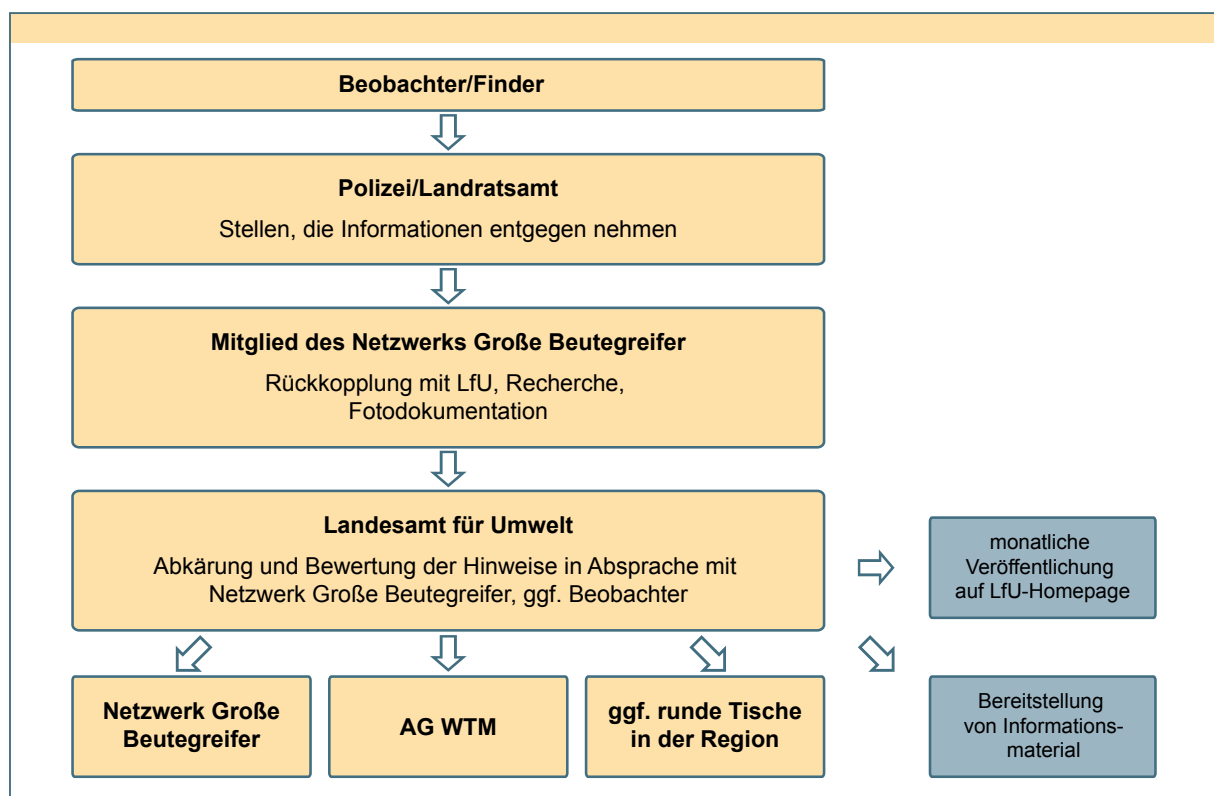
Beobachter/Finder

Polizei/Landratsamt

Stellen, die Informationen entgegen nehmen

Mitglied des Netzwerks Große Beutegreifer

Rückkopplung mit LfU, Recherche, Fotodokumentation

Landesamt für Umwelt

Abkärung und Bewertung der Hinweise in Absprache mit Netzwerk Große Beutegreifer, ggf. Beobachter

monatliche Veröffentlichung auf LfU-Homepage

Netzwerk Große Beutegreifer

AG WTM

ggf. runde Tische in der Region

Bereitstellung von Informationsmaterial